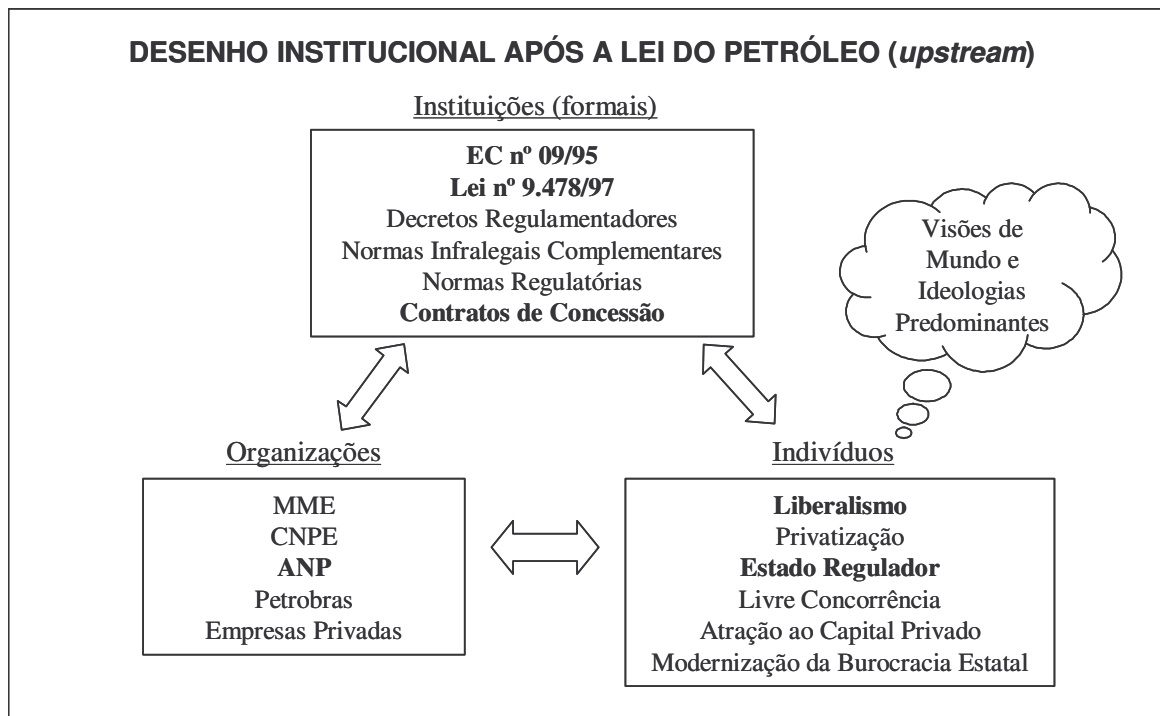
DESENHO INSTITUCIONAL APÓS A LEI DO PETRÓLEO (upstream)

Instituições (formais)

EC nº 09/95
Lei nº 9.478/97
Decretos Regulamentadores
Normas Infralegais Complementares
Normas Regulatórias
Contratos de Concessão

Visões de Mundo e Ideologias Predominantes

Organizações

MME
CNPE
ANP
Petrobras
Empresas Privadas

Indivíduos

Liberalismo
Privatização
Estado Regulador
Livre Concorrência
Atração ao Capital Privado
Modernização da Burocracia Estatal